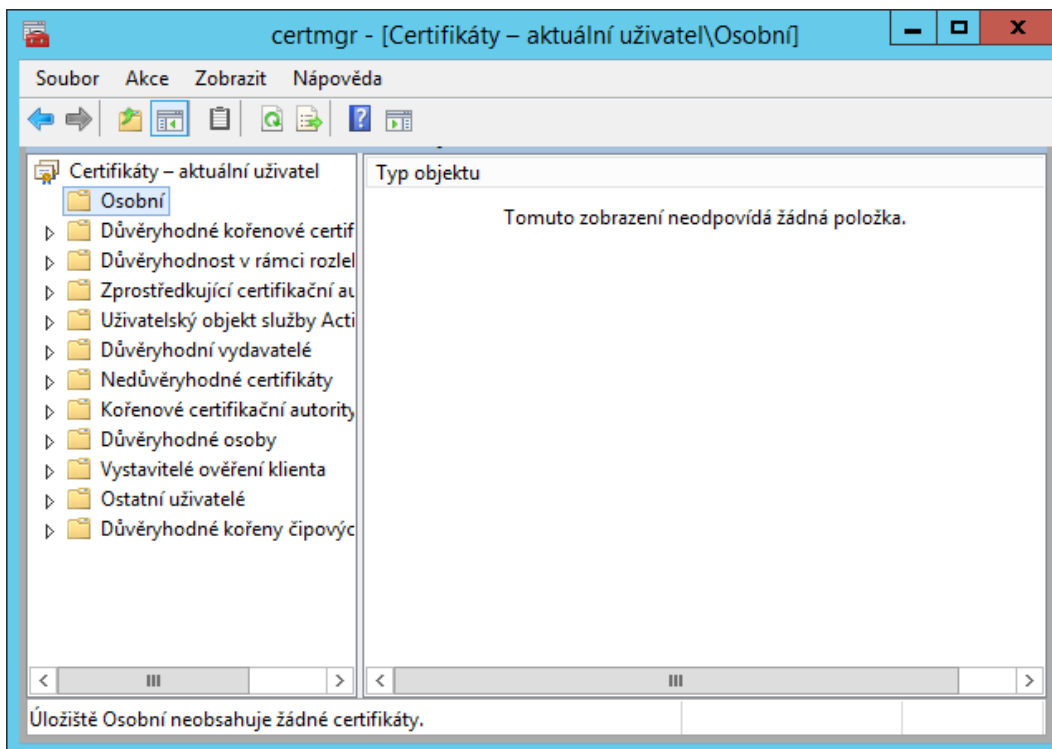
certmgr - [Certifikáty – aktuální uživatel\Osobní]

Soubor Akce Zobrazit Nápověda

Certifikáty – aktuální uživatel
Osobní
Důvěryhodné kořenové certif
Důvěryhodnost v rámci rozlel
Zprostředkující certifikační au
Uživatelský objekt služby Acti
Důvěryhodní vydavatelé
Nedůvěryhodné certifikáty
Kořenové certifikační autority
Důvěryhodné osoby
Vystavitelé ověření klienta
Ostatní uživatelé
Důvěryhodné kořeny čipovýc

Typ objektu

Tomuto zobrazení neodpovídá žádná položka.

Úložiště Osobní neobsahuje žádné certifikáty.